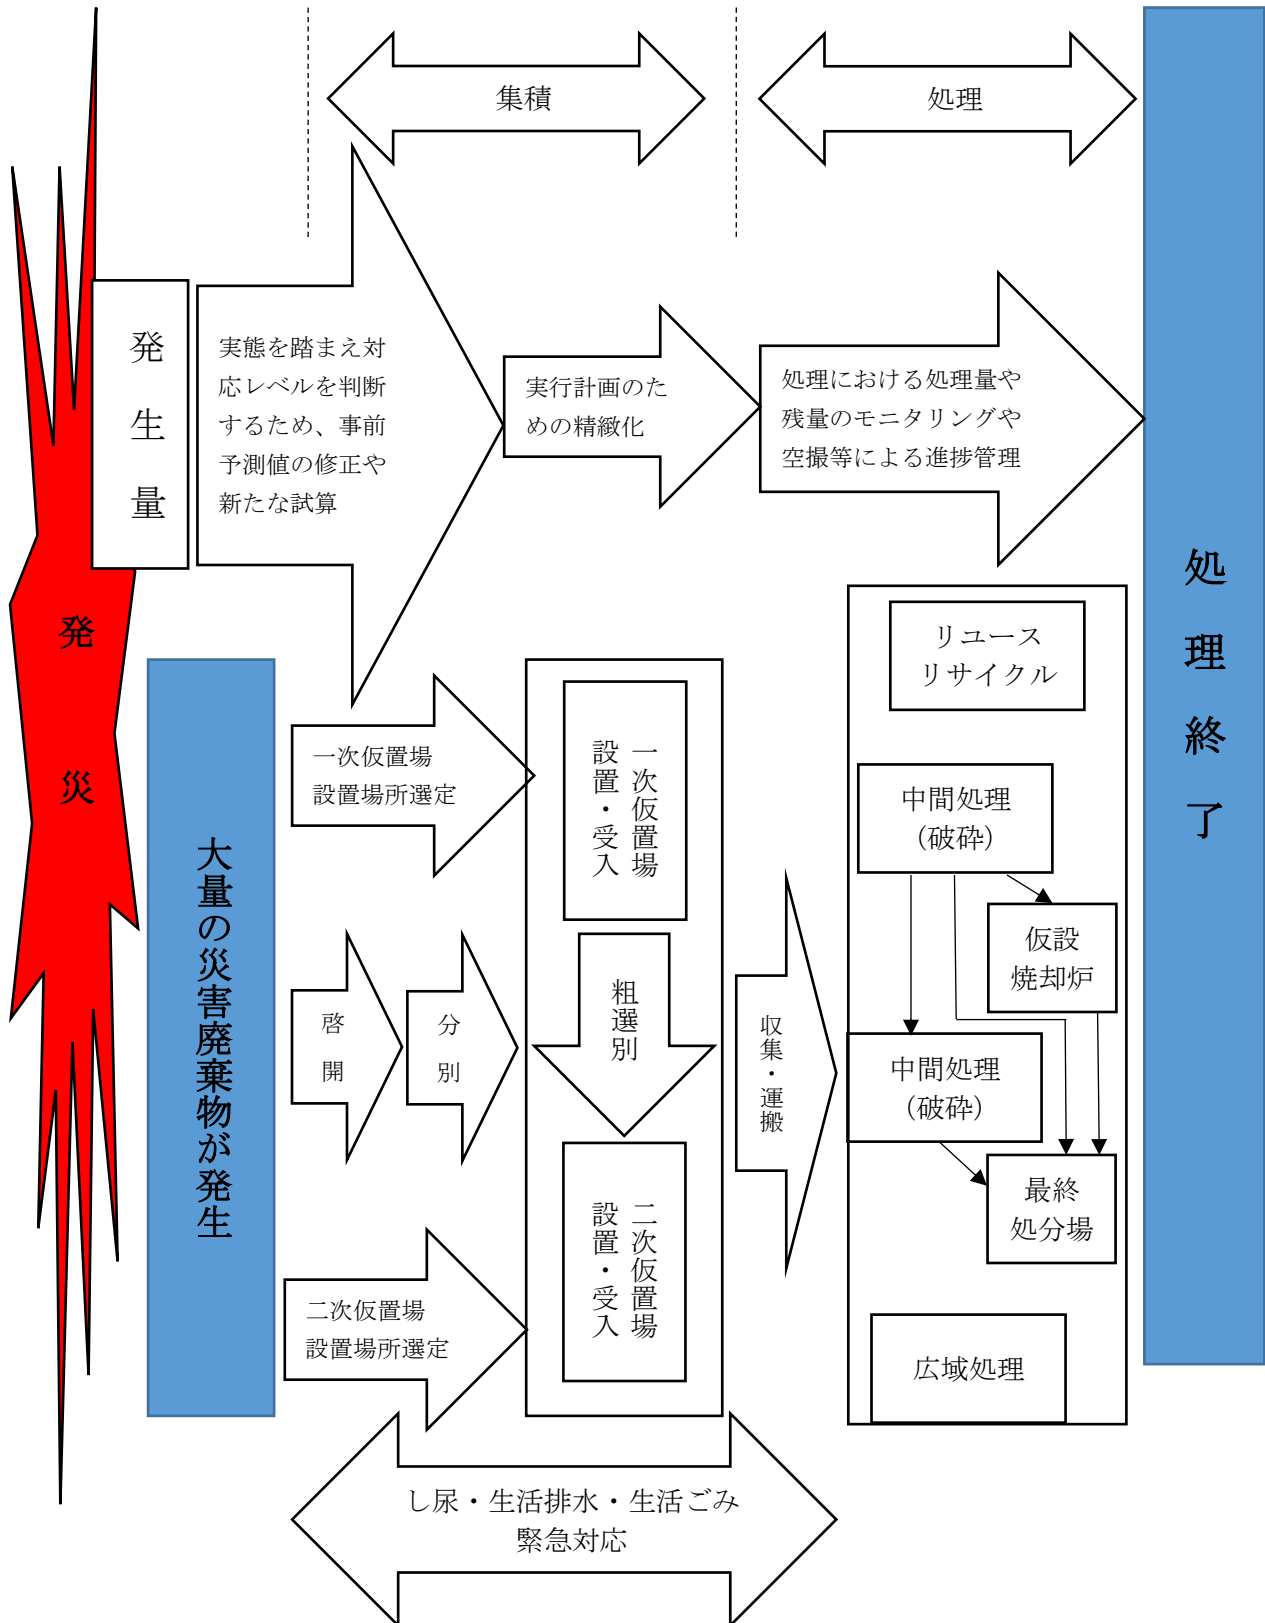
集積

処理

発生量

実態を踏まえ対応レベルを判断するため、事前予測値の修正や新たな試算

実行計画のための精緻化

処理における処理量や残量のモニタリングや空撮等による進捗管理

処理終了

発災

大量の災害廃棄物が発生

リユース
リサイクル

一次仮置場
設置場所選定

一次仮置場
設置・受入

中間処理
(破砕)

仮設
焼却炉

啓開

分別

粗選別

収集・運搬

中間処理
(破砕)

最終
処分場

二次仮置場
設置場所選定

二次仮置場
設置・受入

広域処理

し尿・生活排水・生活ごみ
緊急対応